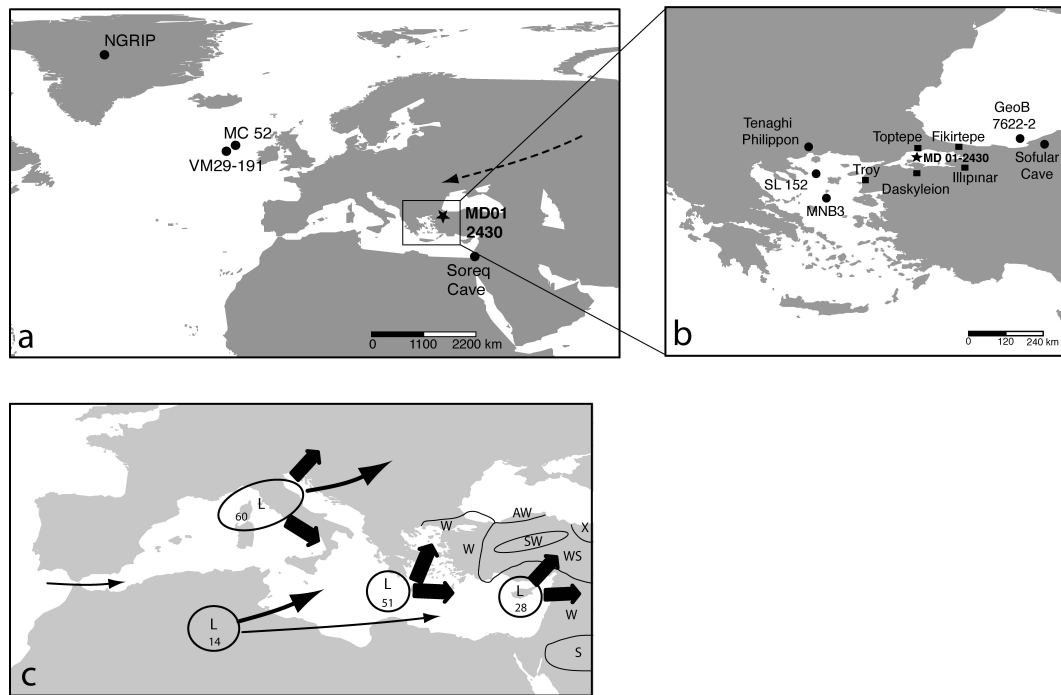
NGRIP

MC 52

VM29-191

MD01 2430

Soreq Cave

0 1100 2200 km

a

Tenaghi Philippon

SL 152

MNB3

Toptepe

Fikirtepe

GeoB 7622-2

MD 01-2430

Troy

Daskyleion

Illıpınar

Sofular Cave

0 120 240 km

b

L 60

W

AW

SW

X

W

WS

L 51

L 28

W

L 14

S

c